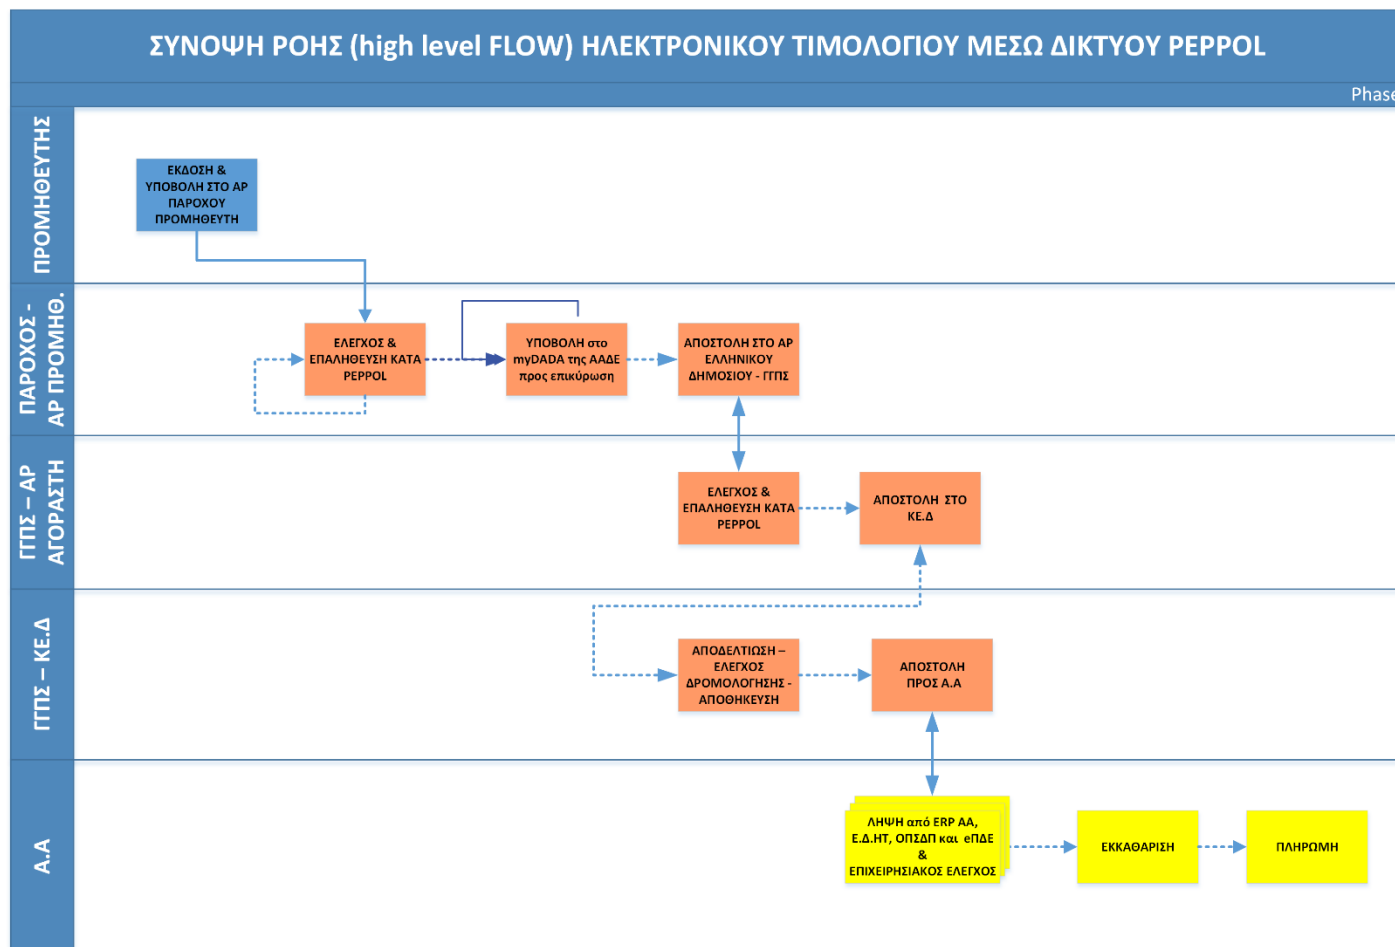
ΣΥΝΟΨΗ ΡΟΗΣ (high level FLOW) ΗΛΕΚΤΡΟΝΙΚΟΥ ΤΙΜΟΛΟΓΙΟΥ ΜΕΣΩ ΔΙΚΤΥΟΥ PEPPOL

Phase

ΠΡΟΜΗΘΕΥΤΗΣ

ΕΚΔΟΣΗ & ΥΠΟΒΟΛΗ ΣΤΟ ΑΡ ΠΑΡΟΧΟΥ ΠΡΟΜΗΘΕΥΤΗ

ΠΑΡΟΧΟΣ - ΑΡ ΠΡΟΜΗΘ.

ΕΛΕΓΧΟΣ & ΕΠΑΛΗΘΕΥΣΗ ΚΑΤΑ PEPPOL

ΥΠΟΒΟΛΗ στο myDADA της ΑΑΔΕ προς επικύρωση

ΑΠΟΣΤΟΛΗ ΣΤΟ ΑΡ ΕΛΛΗΝΙΚΟΥ ΔΗΜΟΣΙΟΥ - ΓΓΠΣ

ΓΓΠΣ – ΑΡ ΑΓΟΡΑΣΤΗ

ΕΛΕΓΧΟΣ & ΕΠΑΛΗΘΕΥΣΗ ΚΑΤΑ PEPPOL

ΑΠΟΣΤΟΛΗ ΣΤΟ ΚΕ.Δ

ΓΓΠΣ – ΚΕ.Δ

ΑΠΟΔΕΛΤΙΩΣΗ – ΕΛΕΓΧΟΣ ΔΡΟΜΟΛΟΓΗΣΗΣ - ΑΠΟΘΗΚΕΥΣΗ

ΑΠΟΣΤΟΛΗ ΠΡΟΣ Α.Α

Α.Α

ΛΗΨΗ από ERP ΑΑ, Ε.Δ.ΗΤ, ΟΠΣΔΠ και εΠΔΕ & ΕΠΙΧΕΙΡΗΣΙΑΚΟΣ ΕΛΕΓΧΟΣ

ΕΚΚΑΘΑΡΙΣΗ

ΠΛΗΡΩΜΗ